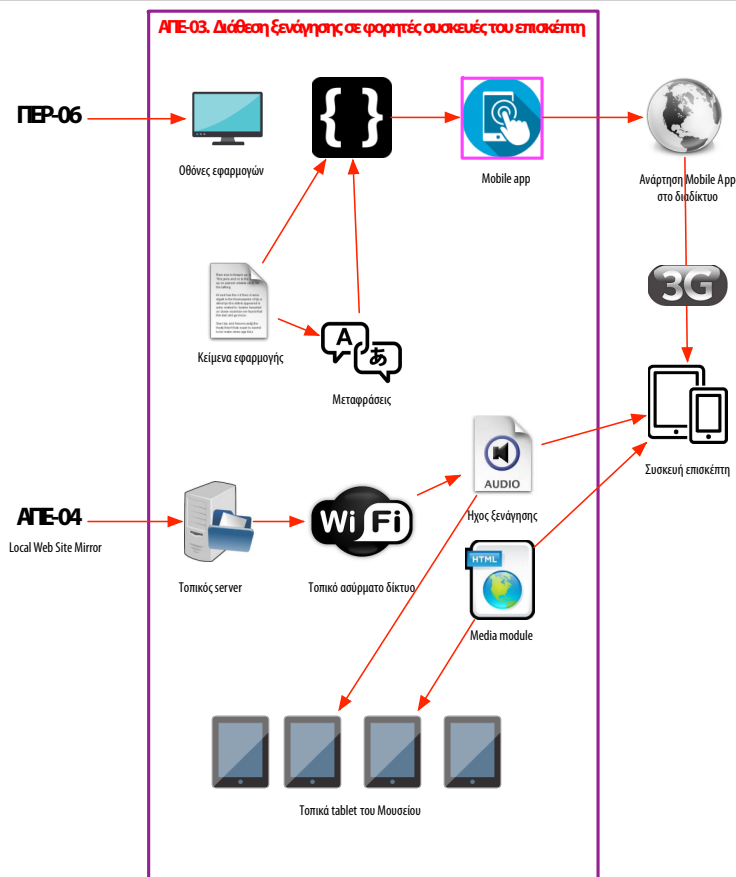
ΑΠΕ-03. Διάθεση ξενάγησης σε φορητές συσκευές του επισκέπτη

ΠΕΡ-06

Οθόνες εφαρμογών

{ }

Mobile app

Ανάρτηση Mobile App στο διαδίκτυο

3G

Κείμενα εφαρμογής

Μεταφράσεις

AUDIO

Ηχος ξενάγησης

Συσκευή επισκέπτη

ΑΠΕ-04

Local Web Site Mirror

Τοπικός server

WiFi

Τοπικό ασύρματο δίκτυο

HTML

Media module

Τοπικά tablet του Μουσείου